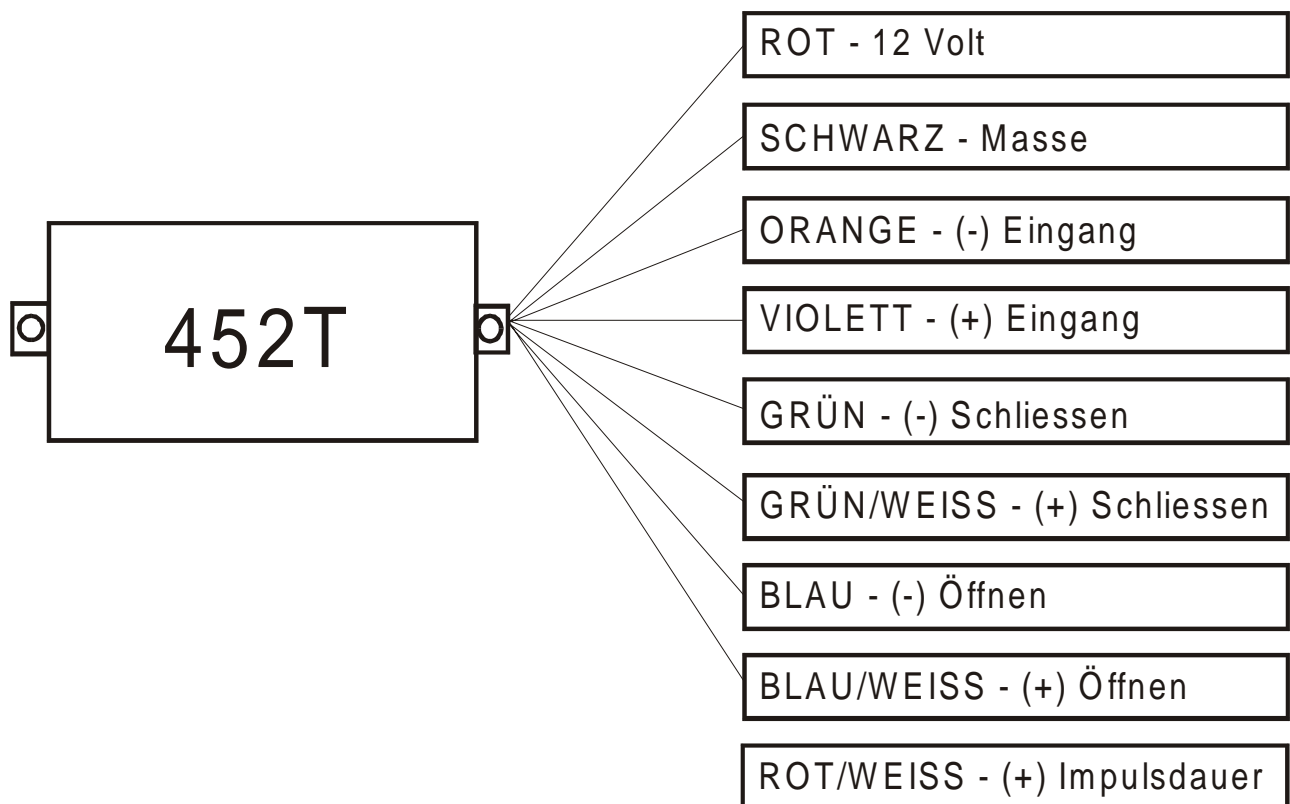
452T

ROT - 12 Volt

SCHWARZ - Masse

ORANGE - (-) Eingang

VIOLETT - (+) Eingang

GRÜN - (-) Schliessen

GRÜN/WEISS - (+) Schliessen

BLAU - (-) Öffnen

BLAU/WEISS - (+) Öffnen

ROT/WEISS - (+) Impulsdauer